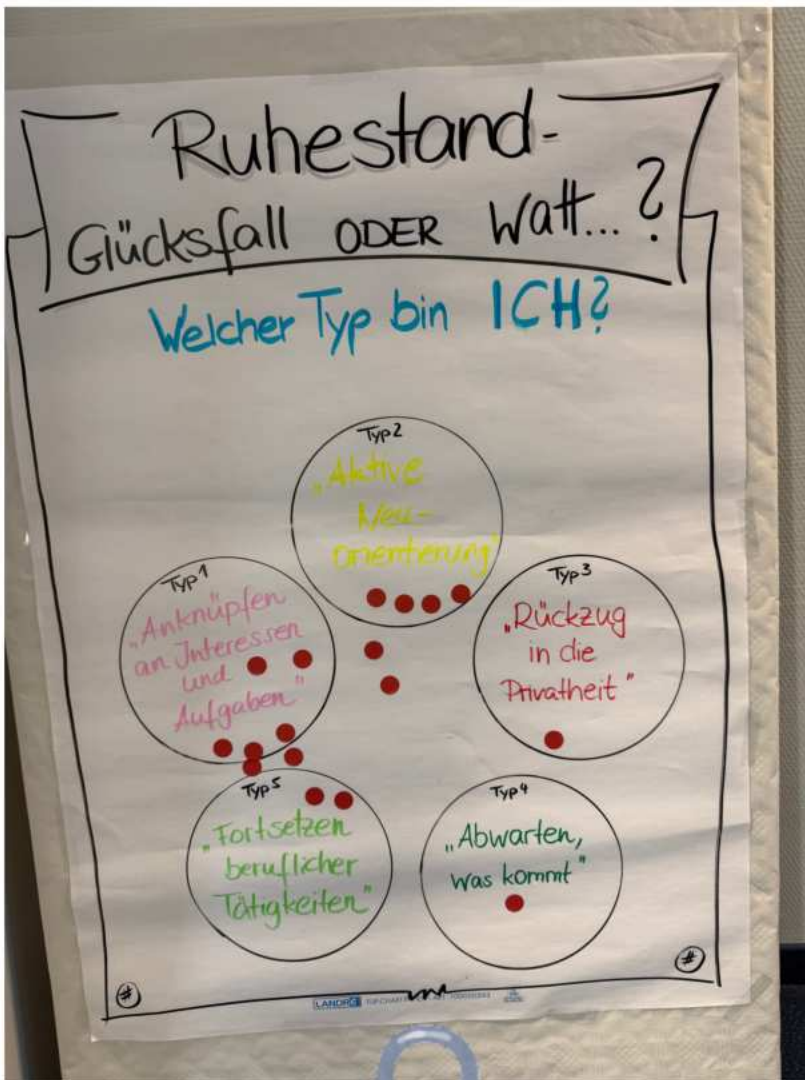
Ruhestand-
Glücksfall ODER Watt...?

Welcher Typ bin ICH?

Typ 2
„Aktive Neu-orientierung"

Typ 1
„Anknüpfen an Interessen und Aufgaben"

Typ 3
„Rückzug in die Privatheit"

Typ 5
„Fortsetzen beruflicher Tätigkeiten"

Typ 4
„Abwarten, was kommt"

#

#

LANDRÉ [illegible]